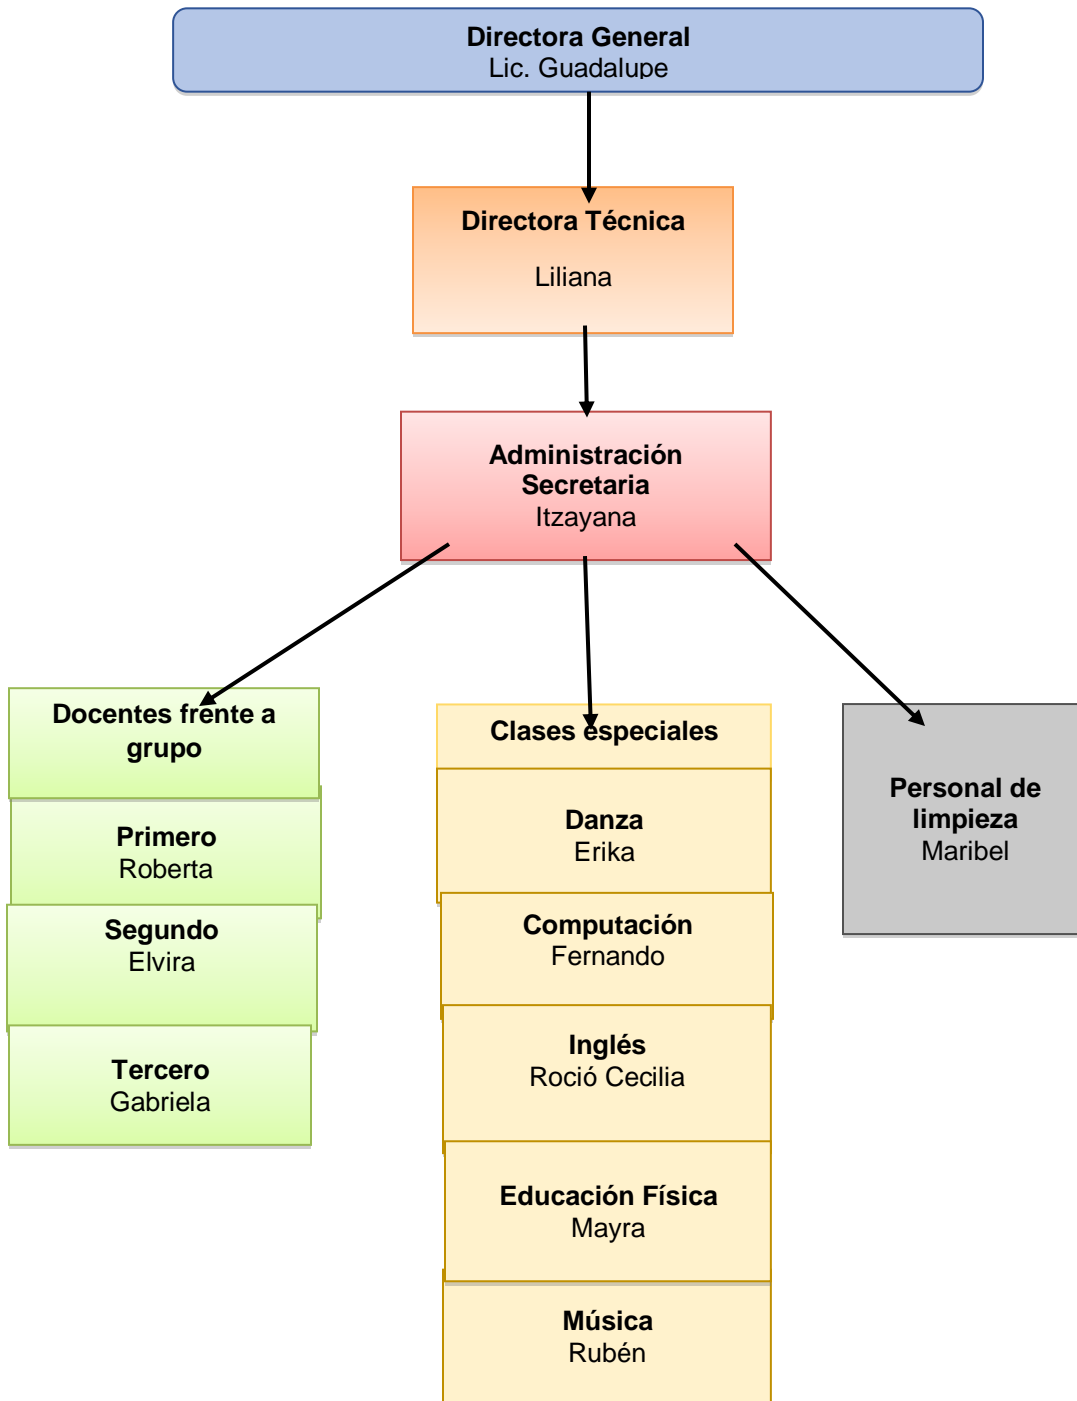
Directora General
Lic. Guadalupe

Directora Técnica

Liliana

Administración
Secretaria
Itzayana

Docentes frente a grupo

Primero
Roberta

Segundo
Elvira

Tercero
Gabriela

Clases especiales

Danza
Erika

Computación
Fernando

Inglés
Roció Cecilia

Educación Física
Mayra

Música
Rubén

Personal de limpieza
Maribel